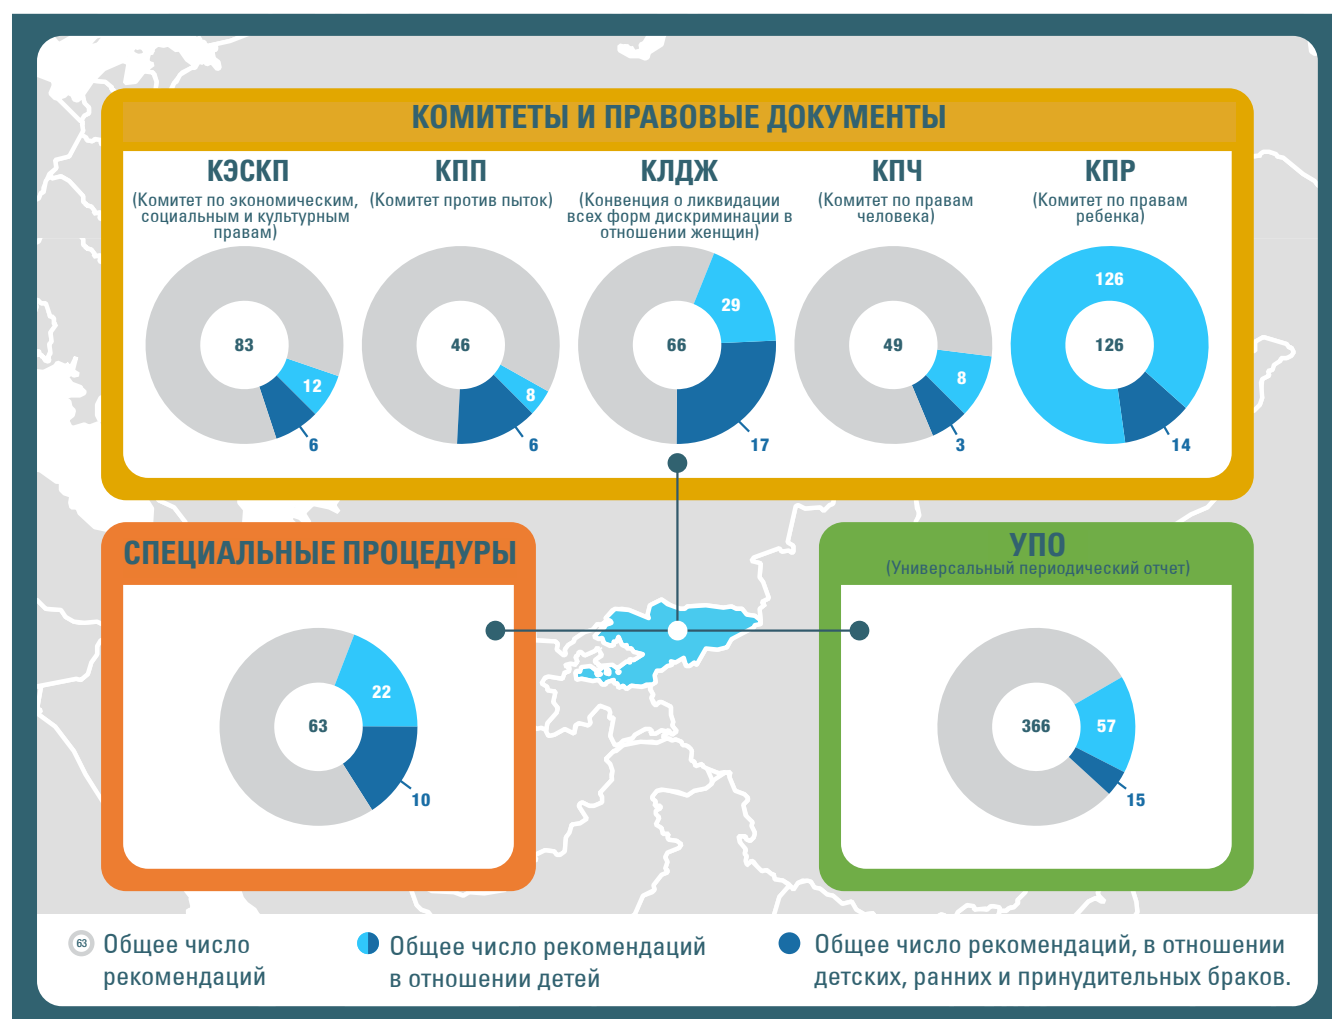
КОМИТЕТЫ И ПРАВОВЫЕ ДОКУМЕНТЫ

КЭСКП
(Комитет по экономическим, социальным и культурным правам)
83
12
6

КПП
(Комитет против пыток)
46
8
6

КЛДЖ
(Конвенция о ликвидации всех форм дискриминации в отношении женщин)
66
29
17

КПЧ
(Комитет по правам человека)
49
8
3

КПР
(Комитет по правам ребенка)
126
126
14

СПЕЦИАЛЬНЫЕ ПРОЦЕДУРЫ
63
22
10

УПО
(Универсальный периодический отчет)
366
57
15

63 Общее число рекомендаций

Общее число рекомендаций в отношении детей

Общее число рекомендаций, в отношении детских, ранних и принудительных браков.